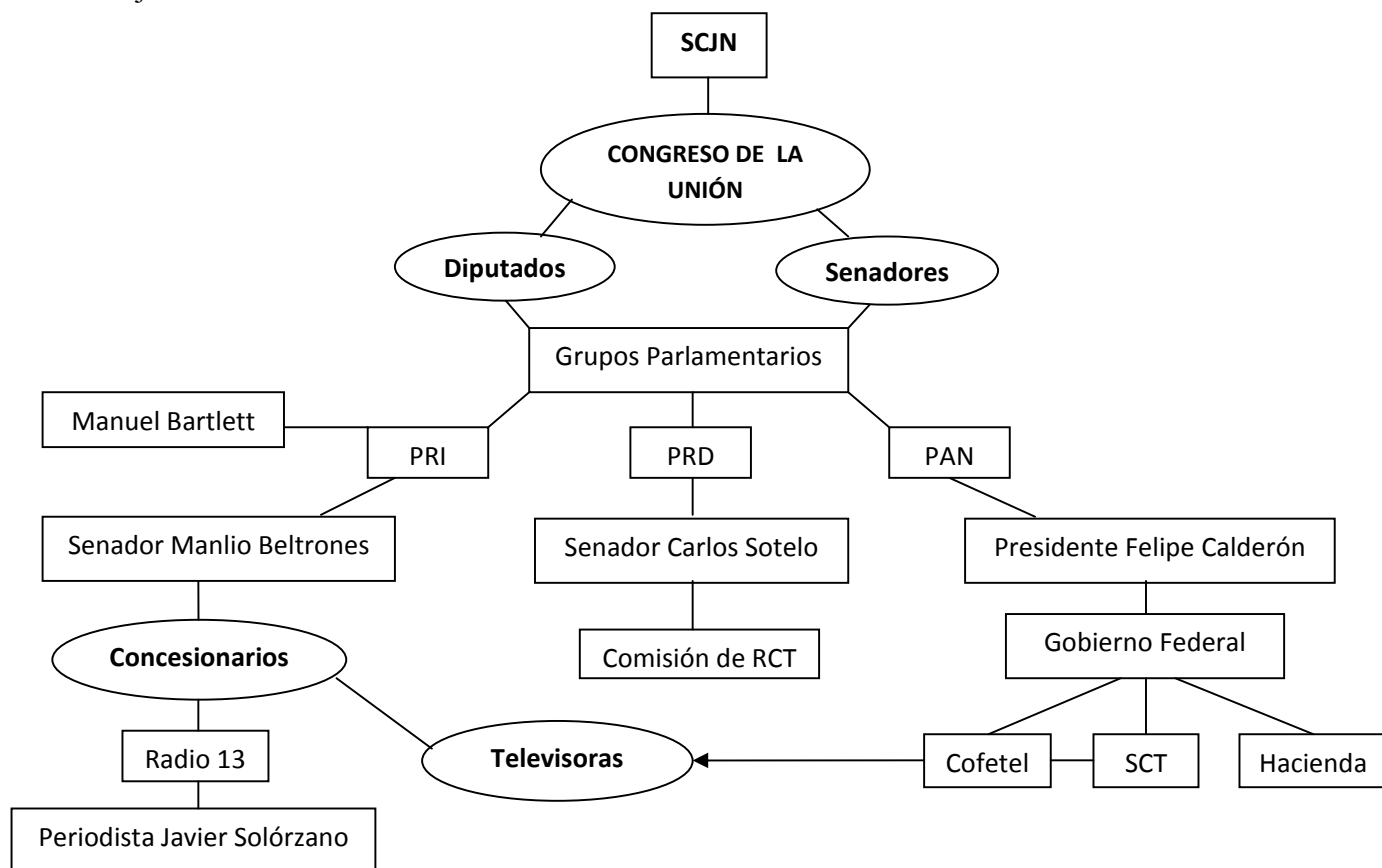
SCJN

CONGRESO DE LA UNIÓN

Diputados

Senadores

Grupos Parlamentarios

Manuel Bartlett

PRI

PRD

PAN

Senador Manlio Beltrones

Senador Carlos Sotelo

Presidente Felipe Calderón

Concesionarios

Comisión de RCT

Gobierno Federal

Radio 13

Televisoras

Cofetel

SCT

Hacienda

Periodista Javier Solórzano